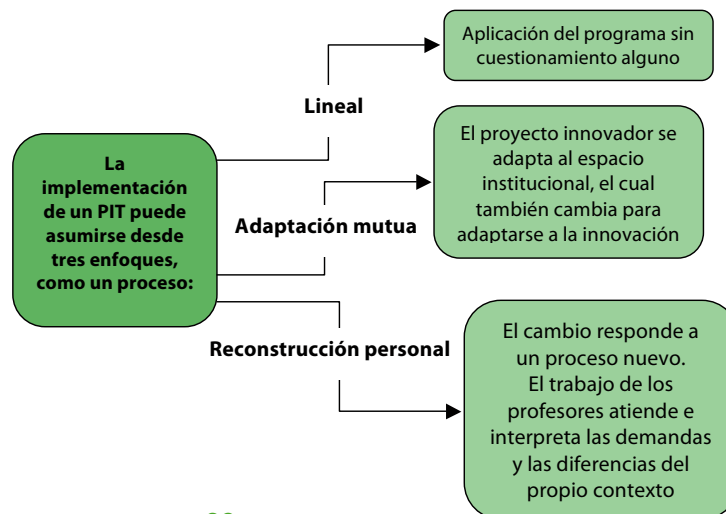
La implementación de un PIT puede asumirse desde tres enfoques, como un proceso:

Lineal

Aplicación del programa sin cuestionamiento alguno

Adaptación mutua

El proyecto innovador se adapta al espacio institucional, el cual también cambia para adaptarse a la innovación

Reconstrucción personal

El cambio responde a un proceso nuevo. El trabajo de los profesores atiende e interpreta las demandas y las diferencias del propio contexto